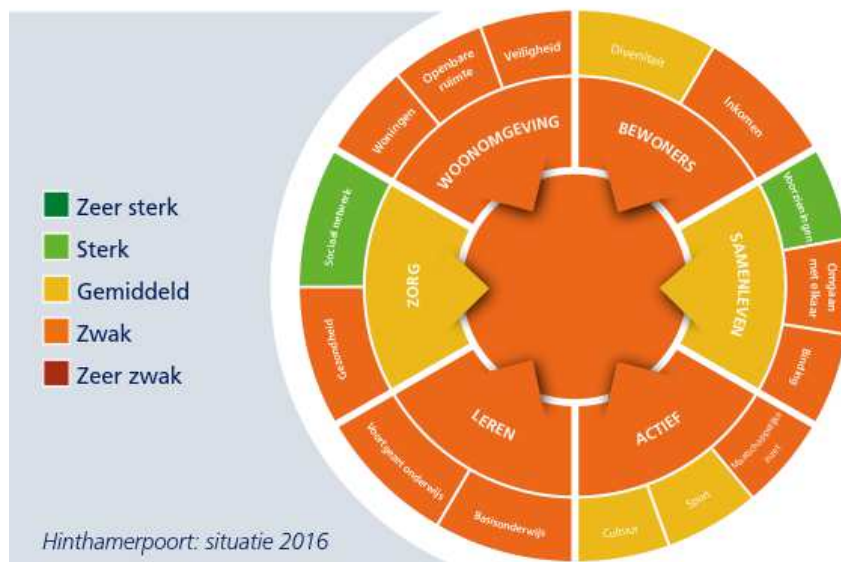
Zeer sterk
Sterk
Gemiddeld
Zwak
Zeer zwak

Hinthamerpoort: situatie 2016

Woningen
Openbare ruimte
Veiligheid
WOONOMGEVING
Diversiteit
Inkomen
BEWONERS
Voorzieningen
Omgaan met elkaar
Binding
SAMENLEVEN
Maatschappelijk nut
Sport
Cultuur
ACTIEF
Basisonderwijs
Voortgezet onderwijs
LEREN
Gezondheid
Sociaal netwerk
ZORG